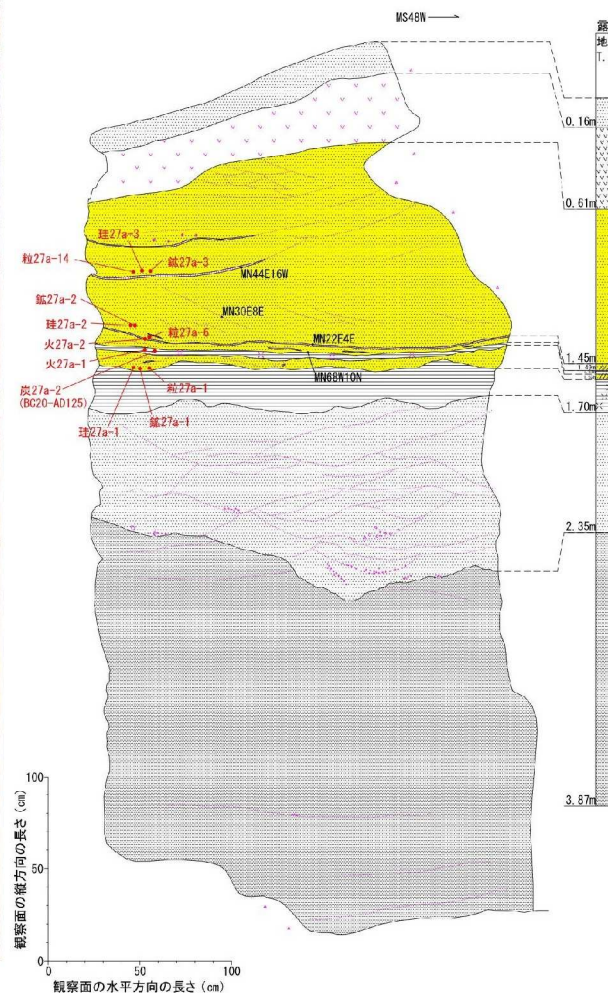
MS48W →

露
地
T.

0.16m
0.61m
1.45m
1.70m
2.35m
3.87m

珪27a-3
粒27a-14
鉱27a-3
MN44E16W
鉱27a-2
MN30E8E
珪27a-2
粒27a-6
火27a-2
MN22E4E
火27a-1
炭27a-2
(BC20-AD125)
粒27a-1
MN68W10N
鉱27a-1
珪27a-1

100
50
0
観察面の縦方向の長さ (cm)
0
50
100
観察面の水平方向の長さ (cm)